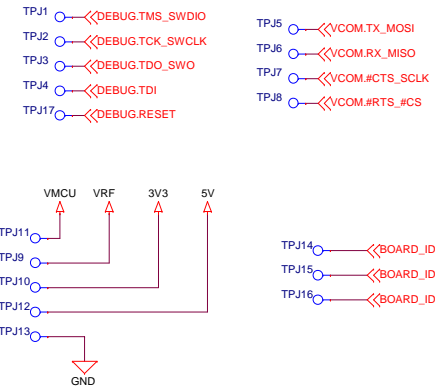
TPJ1 DEBUG.TMS_SWDIO
TPJ2 DEBUG.TCK_SWCLK
TPJ3 DEBUG.TDO_SWO
TPJ4 DEBUG.TDI
TPJ17 DEBUG.RESET

TPJ5 VCOM.TX_MOSI
TPJ6 VCOM.RX_MISO
TPJ7 VCOM.#CTS_SCLK
TPJ8 VCOM.#RTS_#CS

VMCU VRF 3V3 5V
TPJ11
TPJ9
TPJ10
TPJ12
TPJ13
GND

TPJ14 BOARD_ID
TPJ15 BOARD_ID
TPJ16 BOARD_ID